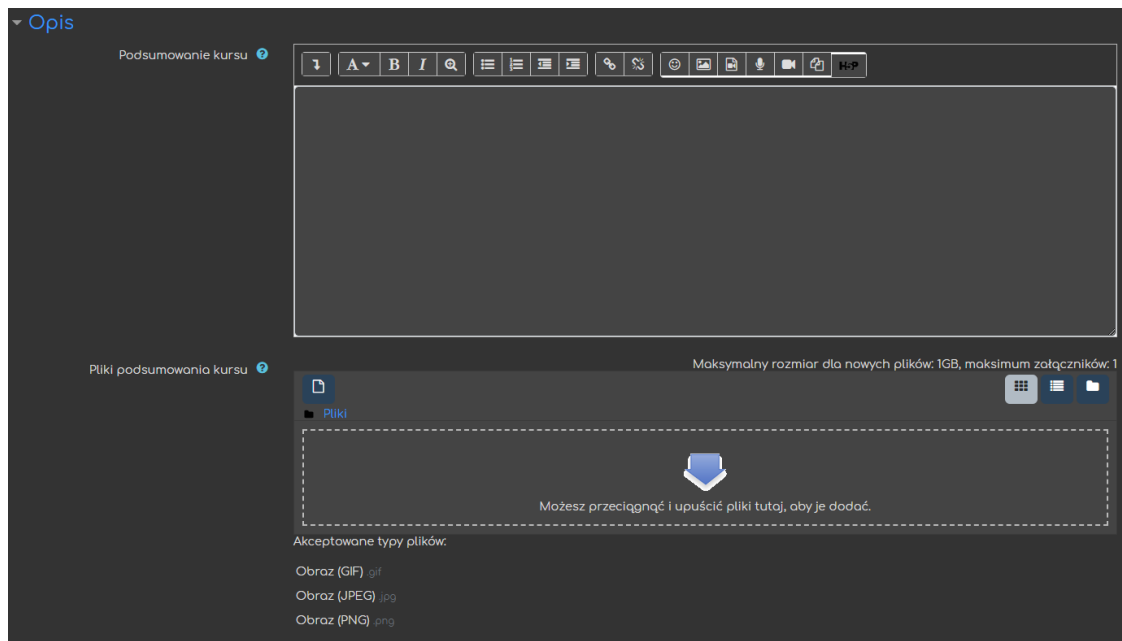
Opis

Podsumowanie kursu

A B I H-P

Pliki podsumowania kursu

Maksymalny rozmiar dla nowych plików: 1GB, maksimum załączników: 1

Pliki

Możesz przeciągnąć i upuścić pliki tutaj, aby je dodać.

Akceptowane typy plików:

Obraz (GIF) .gif

Obraz (JPEG) .jpg

Obraz (PNG) .png